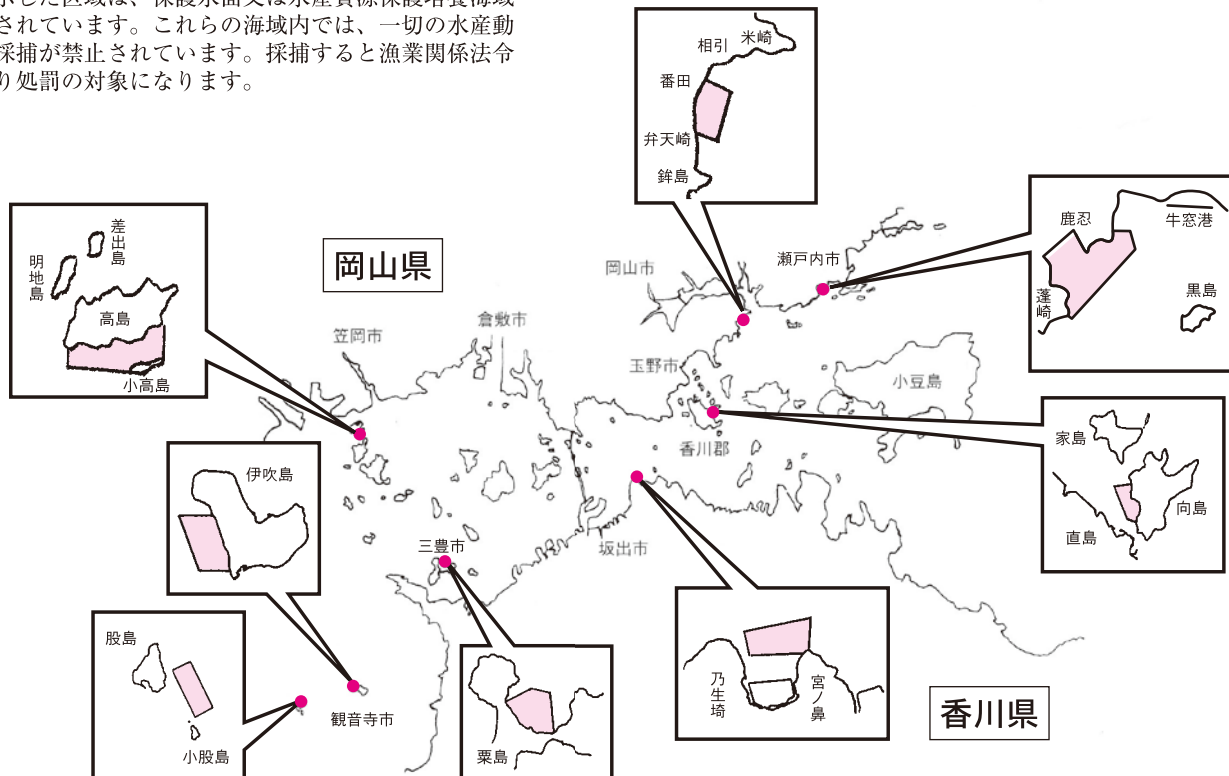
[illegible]示した区域は、保護水面又は水産資源保護培養海域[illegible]されています。これらの海域内では、一切の水産動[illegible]採捕が禁止されています。採捕すると漁業関係法令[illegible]り処罰の対象になります。

相引
米崎
番田
弁天崎
鉾島

鹿忍
牛窓港
蓬崎
黒島

差出島
明地島
高島
小高島

岡山県

岡山市
瀬戸内市
笠岡市
倉敷市
玉野市
小豆島
香川郡

家島
向島
直島

伊吹島

三豊市
坂出市

股島
小股島
観音寺市

粟島

乃生埼
宮ノ鼻

香川県